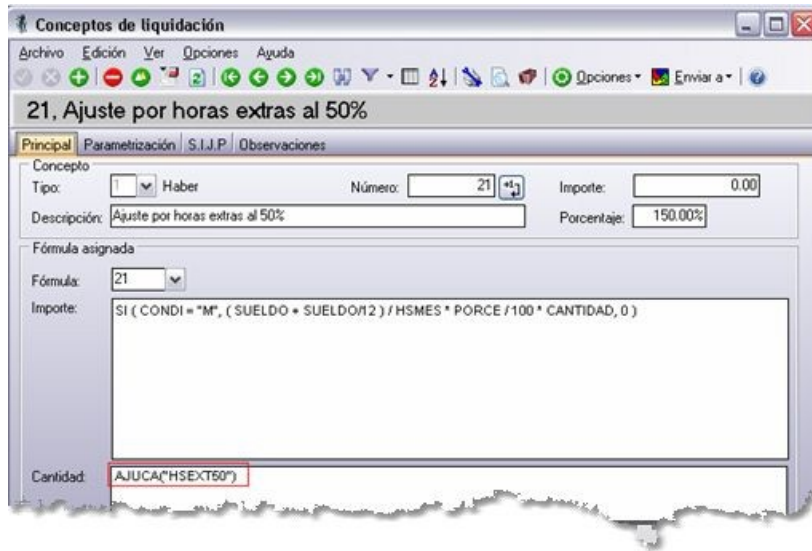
Conceptos de liquidación

Archivo Edición Ver Opciones Ayuda

Opciones Enviar a

21, Ajuste por horas extras al 50%

Principal Parametrización S.I.J.P Observaciones

Concepto

Tipo: 1 Haber

Número: 21

Importe: 0.00

Descripción: Ajuste por horas extras al 50%

Porcentaje: 150.00%

Fórmula asignada

Fórmula: 21

Importe: SI ( CONDI = "M", ( SUELDO + SUELDO/12 ) / HSMES * PORCE / 100 * CANTIDAD, 0 )

Cantidad: AJUCA("HSEXT50")